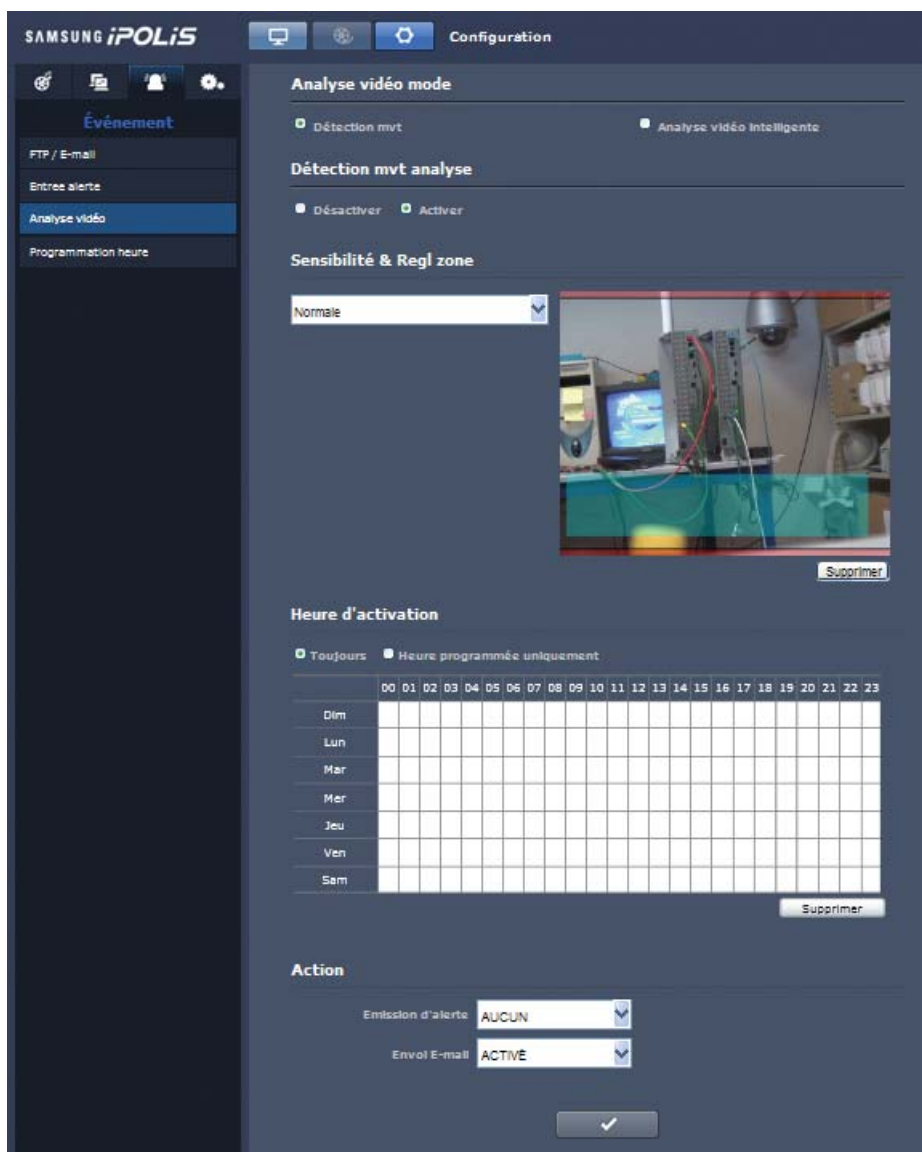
SAMSUNG iPOLiS

Configuration

Événement

FTP / E-mail

Entree alerte

Analyse vidéo

Programmation heure

Analyse vidéo mode

Détection mvt

Analyse vidéo intelligente

Détection mvt analyse

Désactiver

Activer

Sensibilité & Regl zone

Normale

Supprimer

Heure d'activation

Toujours

Heure programmée uniquement

|  | 00 | 01 | 02 | 03 | 04 | 05 | 06 | 07 | 08 | 09 | 10 | 11 | 12 | 13 | 14 | 15 | 16 | 17 | 18 | 19 | 20 | 21 | 22 | 23 |
|---|---|---|---|---|---|---|---|---|---|---|---|---|---|---|---|---|---|---|---|---|---|---|---|---|
| Dim | | | | | | | | | | | | | | | | | | | | | | | | |
| Lun | | | | | | | | | | | | | | | | | | | | | | | | |
| Mar | | | | | | | | | | | | | | | | | | | | | | | | |
| Mer | | | | | | | | | | | | | | | | | | | | | | | | |
| Jeu | | | | | | | | | | | | | | | | | | | | | | | | |
| Ven | | | | | | | | | | | | | | | | | | | | | | | | |
| Sam | | | | | | | | | | | | | | | | | | | | | | | | |

Supprimer

Action

Emission d'alerte AUCUN

Envoi E-mail ACTIVÉ